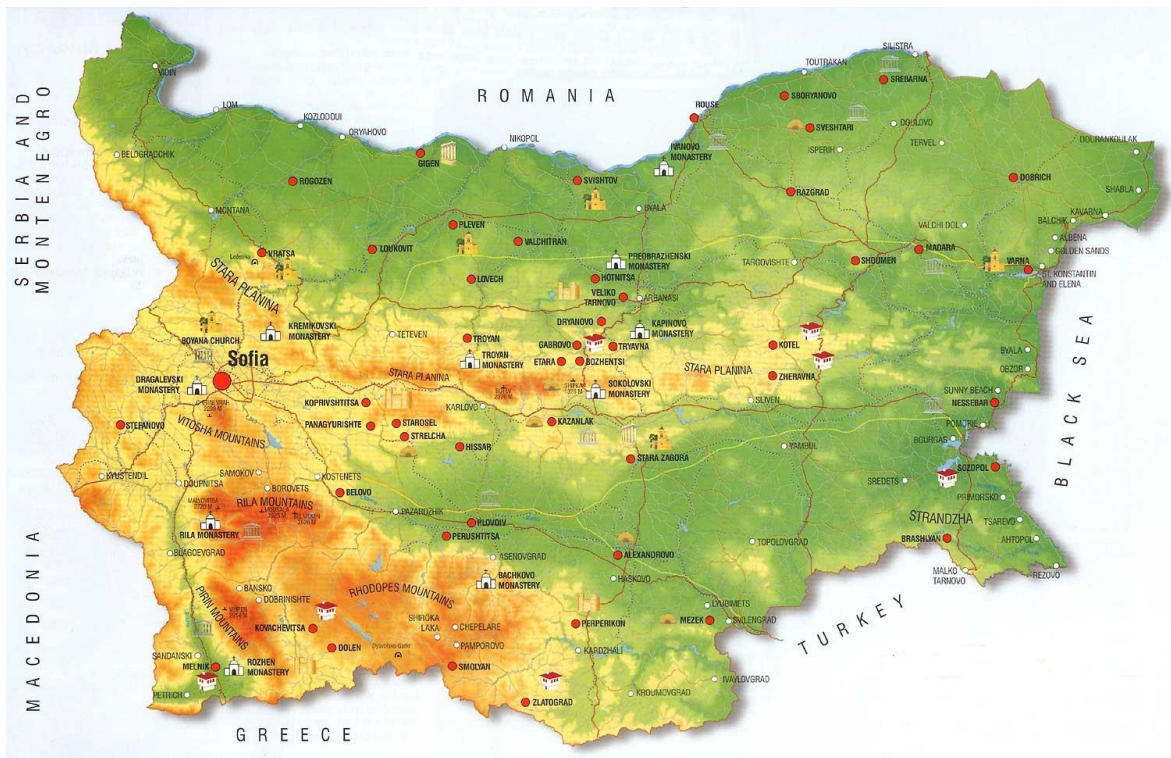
SERBIA AND MONTENEGRO

ROMANIA

BLACK SEA

TURKEY

GREECE

MACEDONIA

VIDIN
LOM
KOZLODUI
ORYAHOVO
BELOGRADCHIK
GIGEN
NIKOPOL
NANOVO MONASTERY
SVISHTOV
ROUSE
TOUTRAKAN
SILISTRA
SREBARNA
SBORYANOVO
SVESHTARI
DOULOVO
ISPERIH
TERVEL
DOURANKOULAK
DOBRICH
SHABLA
KAVARNA
BALCHIK
ALBENA
GOLDEN SANDS
VARNA
ST. KONSTANTIN AND ELENA
VALCHI DOL
RAZGRAD
ROGOZEN
MONTANA
VRATSA
Ledenika
LOUKOVIT
PLEVEN
VALCHITRAN
BYALA
PREOBRAZHENSKI MONASTERY
TARGOVISHTE
SHOUMEN
MADARA
LOVECH
HOTNITSA
VELIKO TARNOVO
ARBANASI
STARA PLANINA
KREMIKOVSKI MONASTERY
TETEVEN
TROYAN
DRYANOVO
KAPINOVO MONASTERY
KOTEL
BOYANA CHURCH
Sofia
TROYAN MONASTERY
GABROVO
TRYAVNA
ETARA
BOZHENTSI
DRAGALEVSKI MONASTERY
STARA PLANINA
ZHERAVNA
BYALA
OBZOR
SOKOLOVSKI MONASTERY
KOPRIVSHTITSA
KARLOVO
SLIVEN
SUNNY BEACH
NESSEBAR
POMORIE
STEFANOVO
VITOSHA MOUNTAINS
STAROSEL
PANAGYURISHTE
STRELCHA
HISSAR
KAZANLAK
STARA ZAGORA
YAMBOL
BOURGAS
SOZOPOL
KYUSTENDIL
DOUPNITSA
SAMOKOV
BOROVETS
KOSTENETS
BELOVO
SREDETS
PRIMORSKI
RILA MOUNTAINS
PAZARDZHIK
PLOVDIV
STRANDZHA
TSAREVO
RILA MONASTERY
PERUSHTITSA
ASENOVGRAD
ALEXANDROVO
TOPOLOVGRAD
BRASHLYAN
AHTOPOL
BLAGOEVGRAD
HASKOVO
MALKO TARNOVO
REZOVO
BANSKO
DOBRINISHTE
BACHKOVO MONASTERY
RHODOPES MOUNTAINS
DIMITROVGRAD
PIRIN MOUNTAINS
KOVACHEVITSA
SHIROKA LAKA
CHEPELARE
PERPERIKON
MEZEK
SVILENGRAD
PAMPOROVO
SANDANSKI
DOLEN
SMOLYAN
KARDZHALI
MELNIK
ROZHEN MONASTERY
PETRICH
ZLATOGRAD
KROUMOVGRAD
IVAYLOVGRAD